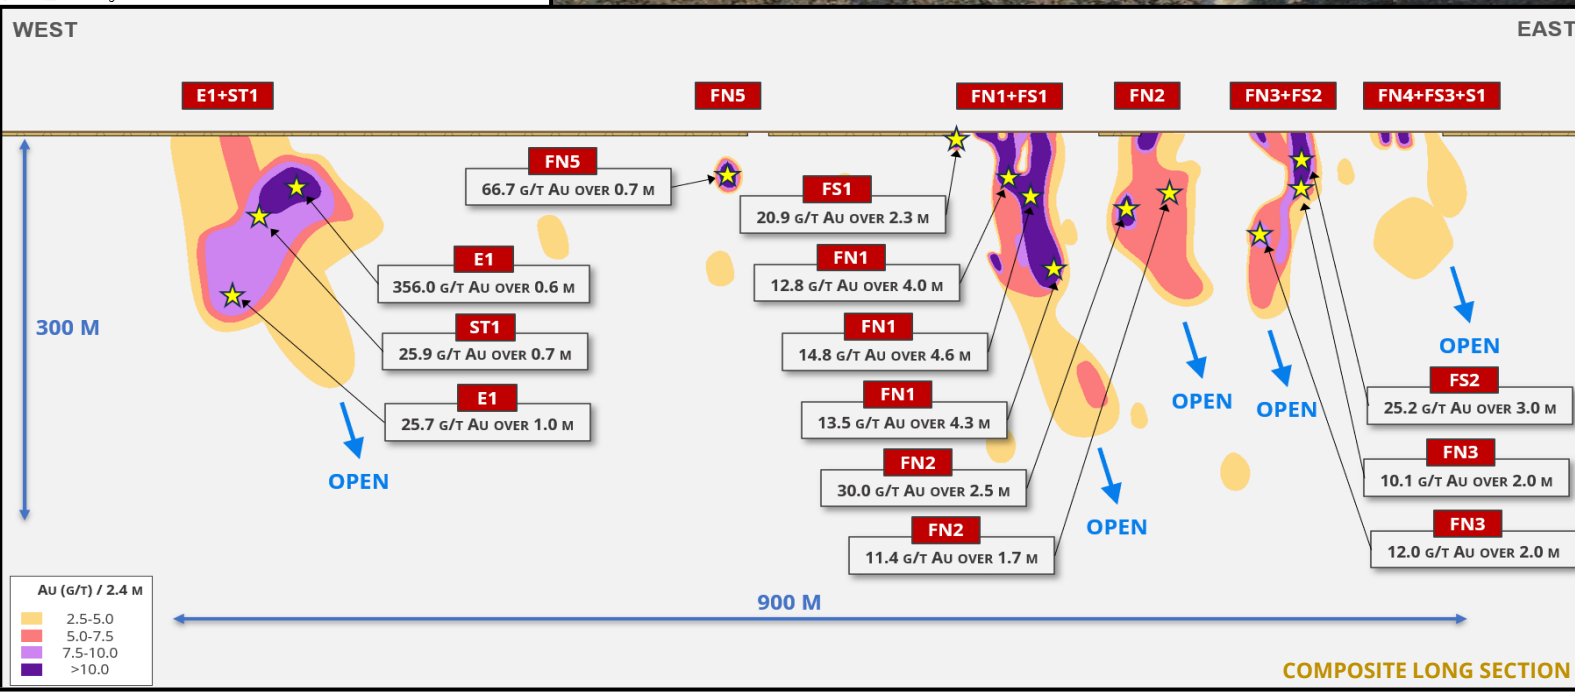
WEST

EAST

E1+ST1

FN5

FN1+FS1

FN2

FN3+FS2

FN4+FS3+S1

FN5
66.7 G/T AU OVER 0.7 M

FS1
20.9 G/T AU OVER 2.3 M

E1
356.0 G/T AU OVER 0.6 M

FN1
12.8 G/T AU OVER 4.0 M

300 M

ST1
25.9 G/T AU OVER 0.7 M

FN1
14.8 G/T AU OVER 4.6 M

OPEN

FN1
13.5 G/T AU OVER 4.3 M

OPEN

OPEN

E1
25.7 G/T AU OVER 1.0 M

FS2
25.2 G/T AU OVER 3.0 M

OPEN

FN2
30.0 G/T AU OVER 2.5 M

FN3
10.1 G/T AU OVER 2.0 M

OPEN

FN2
11.4 G/T AU OVER 1.7 M

FN3
12.0 G/T AU OVER 2.0 M

AU (G/T) / 2.4 M
2.5-5.0
5.0-7.5
7.5-10.0
>10.0

900 M

COMPOSITE LONG SECTION